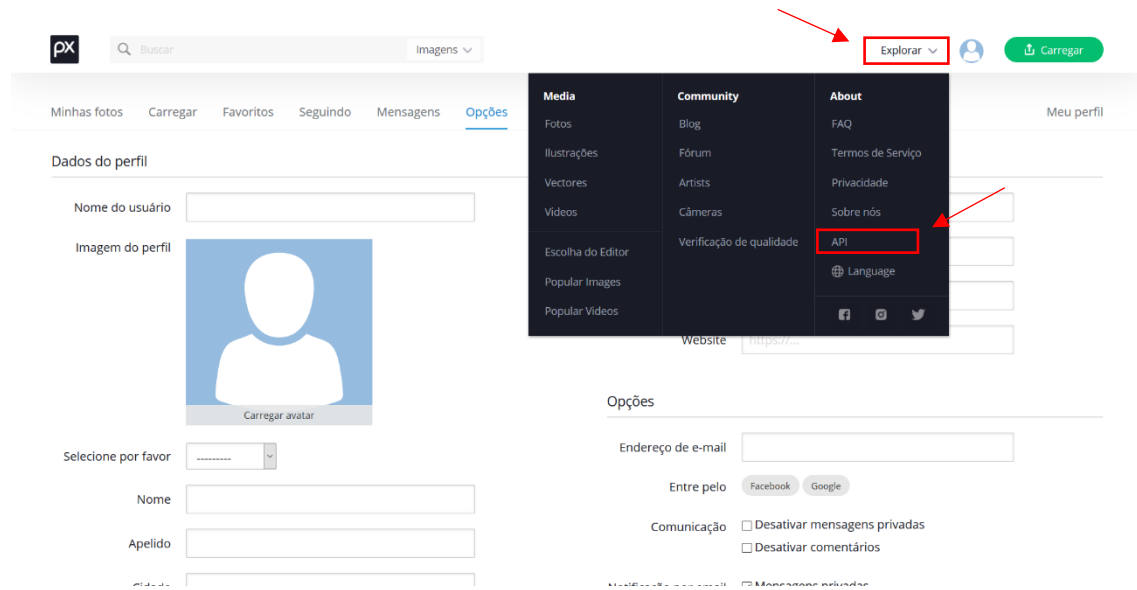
px Buscar Imagens

Explorar

Carregar

Minhas fotos Carregar Favoritos Seguindo Mensagens Opções

Meu perfil

Media
Fotos
Ilustrações
Vectores
Videos
Escolha do Editor
Popular Images
Popular Videos

Community
Blog
Fórum
Artists
Câmeras
Verificação de qualidade

About
FAQ
Termos de Serviço
Privacidade
Sobre nós
API
Language

Dados do perfil

Nome do usuário

Imagem do perfil

Carregar avatar

Selecione por favor ---------

Nome

Apelido

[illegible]

Website https://...

Opções

Endereço de e-mail

Entre pelo Facebook Google

Comunicação ☐ Desativar mensagens privadas
☐ Desativar comentários

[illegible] ☑ Mensagens privadas